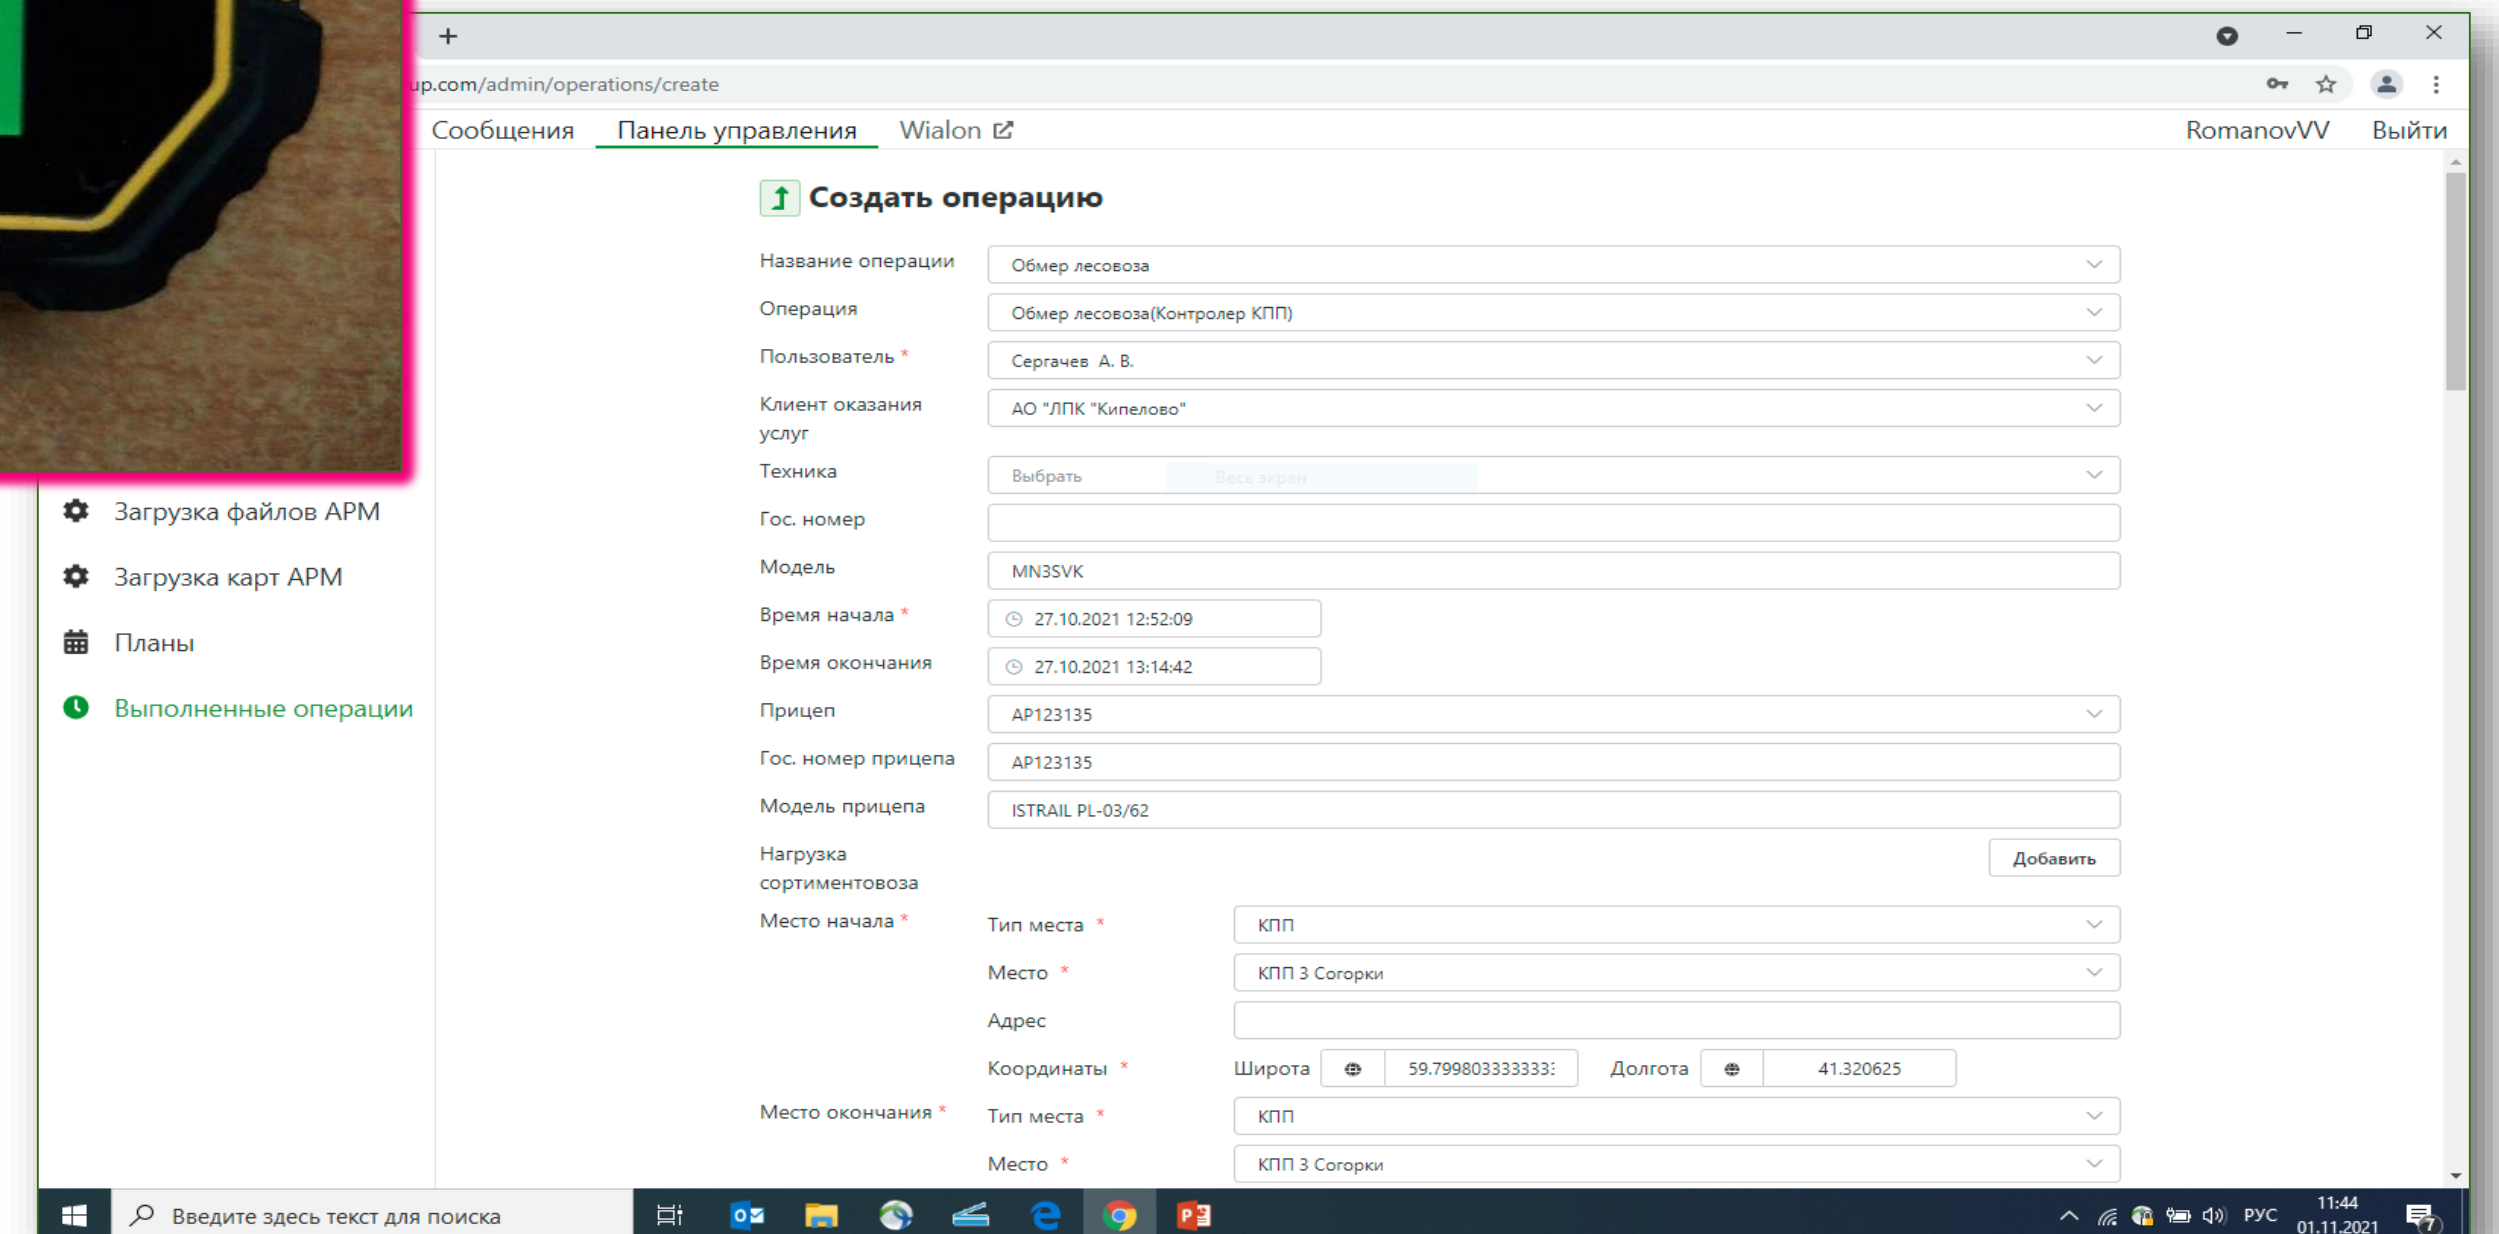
up.com/admin/operations/create

Сообщения Панель управления Wialon RomanovVV Выйти

Создать операцию

Название операции | Обмер лесовоза
Операция | Обмер лесовоза(Контролер КПП)
Пользователь * | Сергачев А. В.
Клиент оказания услуг | АО "ЛПК "Кипелово"
Техника | Выбрать
Гос. номер |
Модель | MN3SVK
Время начала * | 27.10.2021 12:52:09
Время окончания | 27.10.2021 13:14:42
Прицеп | АР123135
Гос. номер прицепа | АР123135
Модель прицепа | ISTRAIL PL-03/62
Нагрузка сортиментовоза | Добавить
Место начала * | Тип места * | КПП
Место * | КПП 3 Согорки
Адрес |
Координаты * | Широта 59.799803333333: Долгота 41.320625
Место окончания * | Тип места * | КПП
Место * | КПП 3 Согорки

Загрузка файлов АРМ
Загрузка карт АРМ
Планы
Выполненные операции

Введите здесь текст для поиска
РУС 11:44 01.11.2021